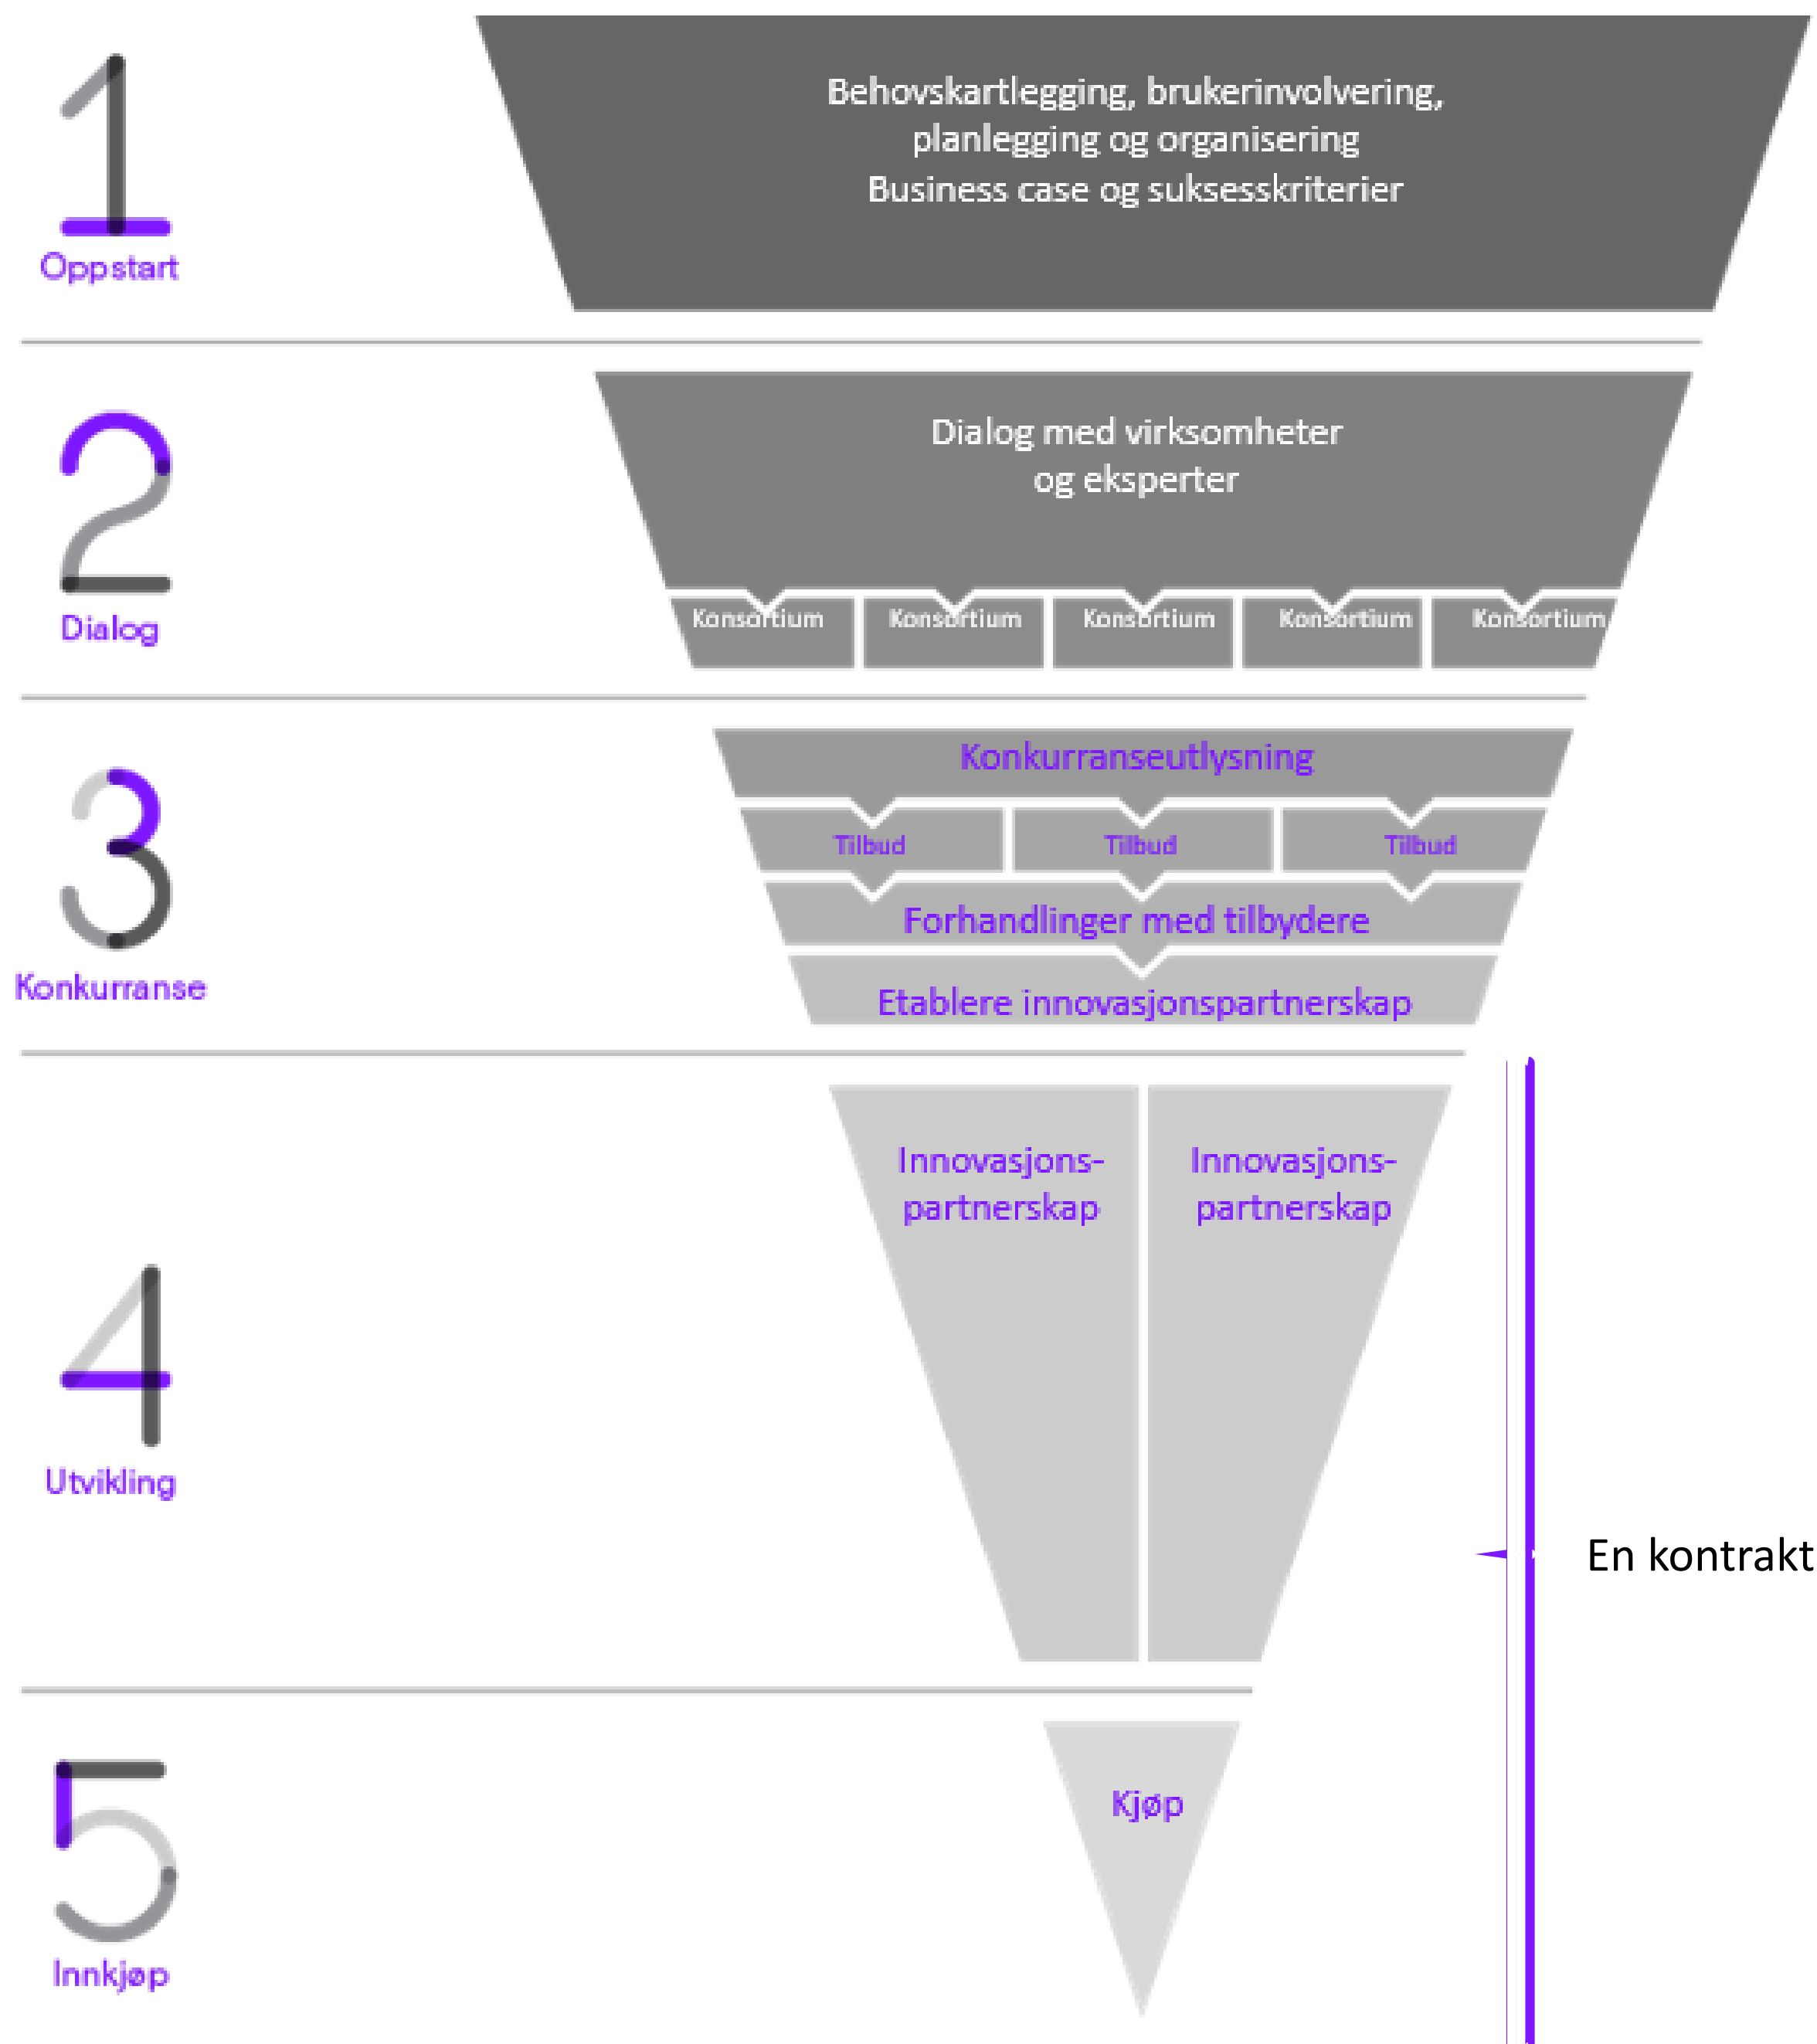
1
Oppstart

Behovskartlegging, brukerinvolvering, planlegging og organisering
Business case og suksesskriterier

2
Dialog

Dialog med virksomheter og eksperter

Konsortium Konsortium Konsortium Konsortium Konsortium

3
Konkurranse

Konkurranseutlysning

Tilbud Tilbud Tilbud

Forhandlinger med tilbydere

Etablere innovasjonspartnerskap

4
Utvikling

Innovasjonspartnerskap

Innovasjonspartnerskap

En kontrakt

5
Innkjøp

Kjøp